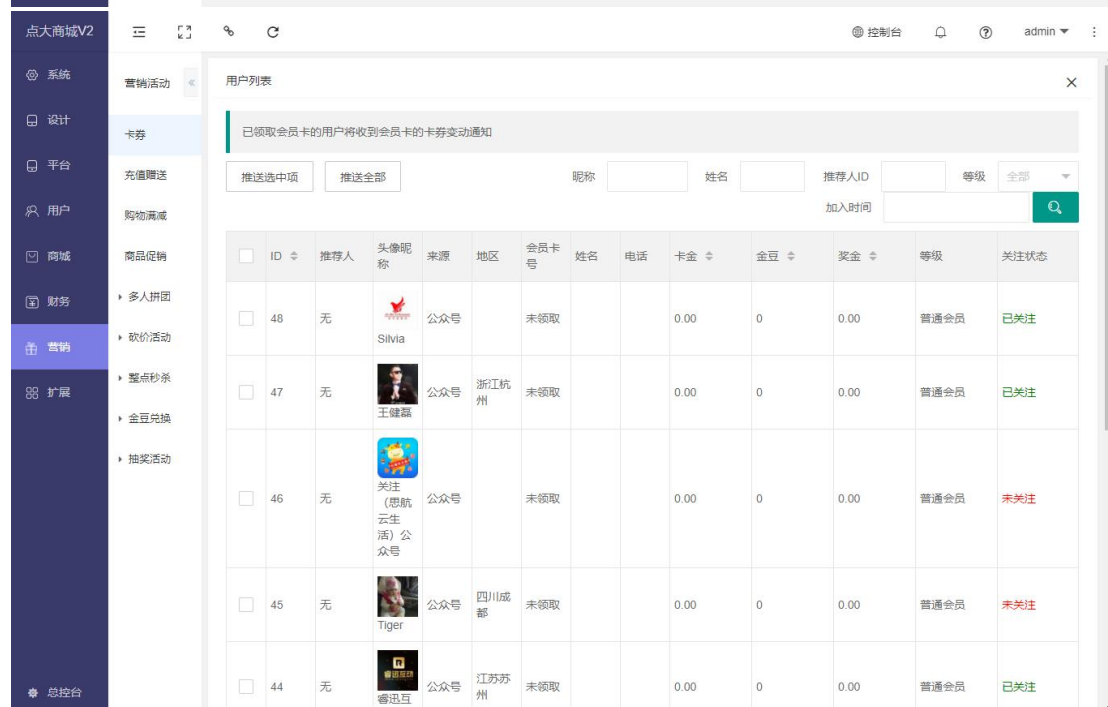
点大商城V2

系统
设计
平台
用户
商城
财务
营销
扩展
总控台

营销活动
卡券
充值赠送
购物满减
商品促销
▸ 多人拼团
▸ 砍价活动
▸ 整点秒杀
▸ 金豆兑换
▸ 抽奖活动

控制台 admin

用户列表

已领取会员卡的用户将收到会员卡的卡券变动通知

推送选中项 推送全部 昵称 姓名 推荐人ID 等级 全部
加入时间

| | ID | 推荐人 | 头像昵称 | 来源 | 地区 | 会员卡号 | 姓名 | 电话 | 卡金 | 金豆 | 奖金 | 等级 | 关注状态 |
|---|---|---|---|---|---|---|---|---|---|---|---|---|---|
| | 48 | 无 | Silvia | 公众号 | | 未领取 | | | 0.00 | 0 | 0.00 | 普通会员 | 已关注 |
| | 47 | 无 | 王健磊 | 公众号 | 浙江杭州 | 未领取 | | | 0.00 | 0 | 0.00 | 普通会员 | 已关注 |
| | 46 | 无 | 关注（思航云生活）公众号 | 公众号 | | 未领取 | | | 0.00 | 0 | 0.00 | 普通会员 | 未关注 |
| | 45 | 无 | Tiger | 公众号 | 四川成都 | 未领取 | | | 0.00 | 0 | 0.00 | 普通会员 | 未关注 |
| | 44 | 无 | 睿迅互 | 公众号 | 江苏苏州 | 未领取 | | | 0.00 | 0 | 0.00 | 普通会员 | 已关注 |